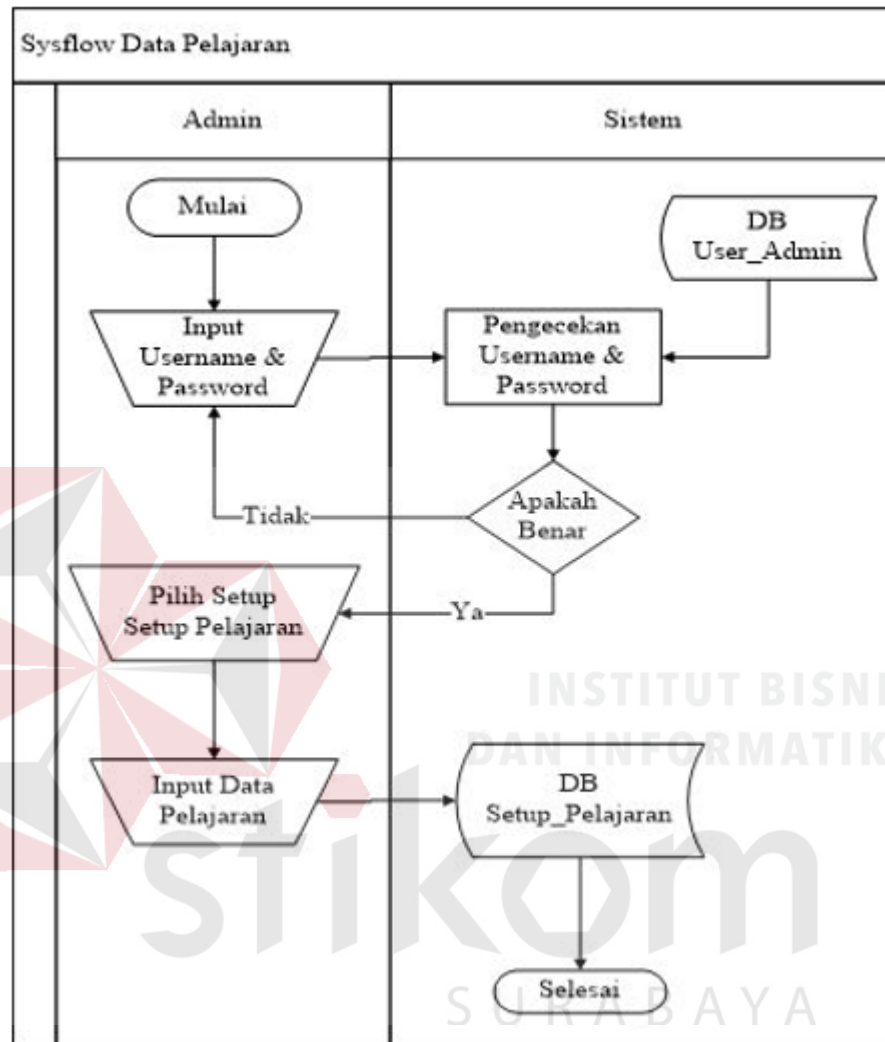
Sysflow Data Pelajaran

Admin

Sistem

Mulai

DB User_Admin

Input Username & Password

Pengecekan Username & Password

Tidak

Apakah Benar

Pilih Setup Setup Pelajaran

Ya

Input Data Pelajaran

DB Setup_Pelajaran

Selesai

INSTITUT BISNI
DAN INFORMATIK
stikom
SURABAYA